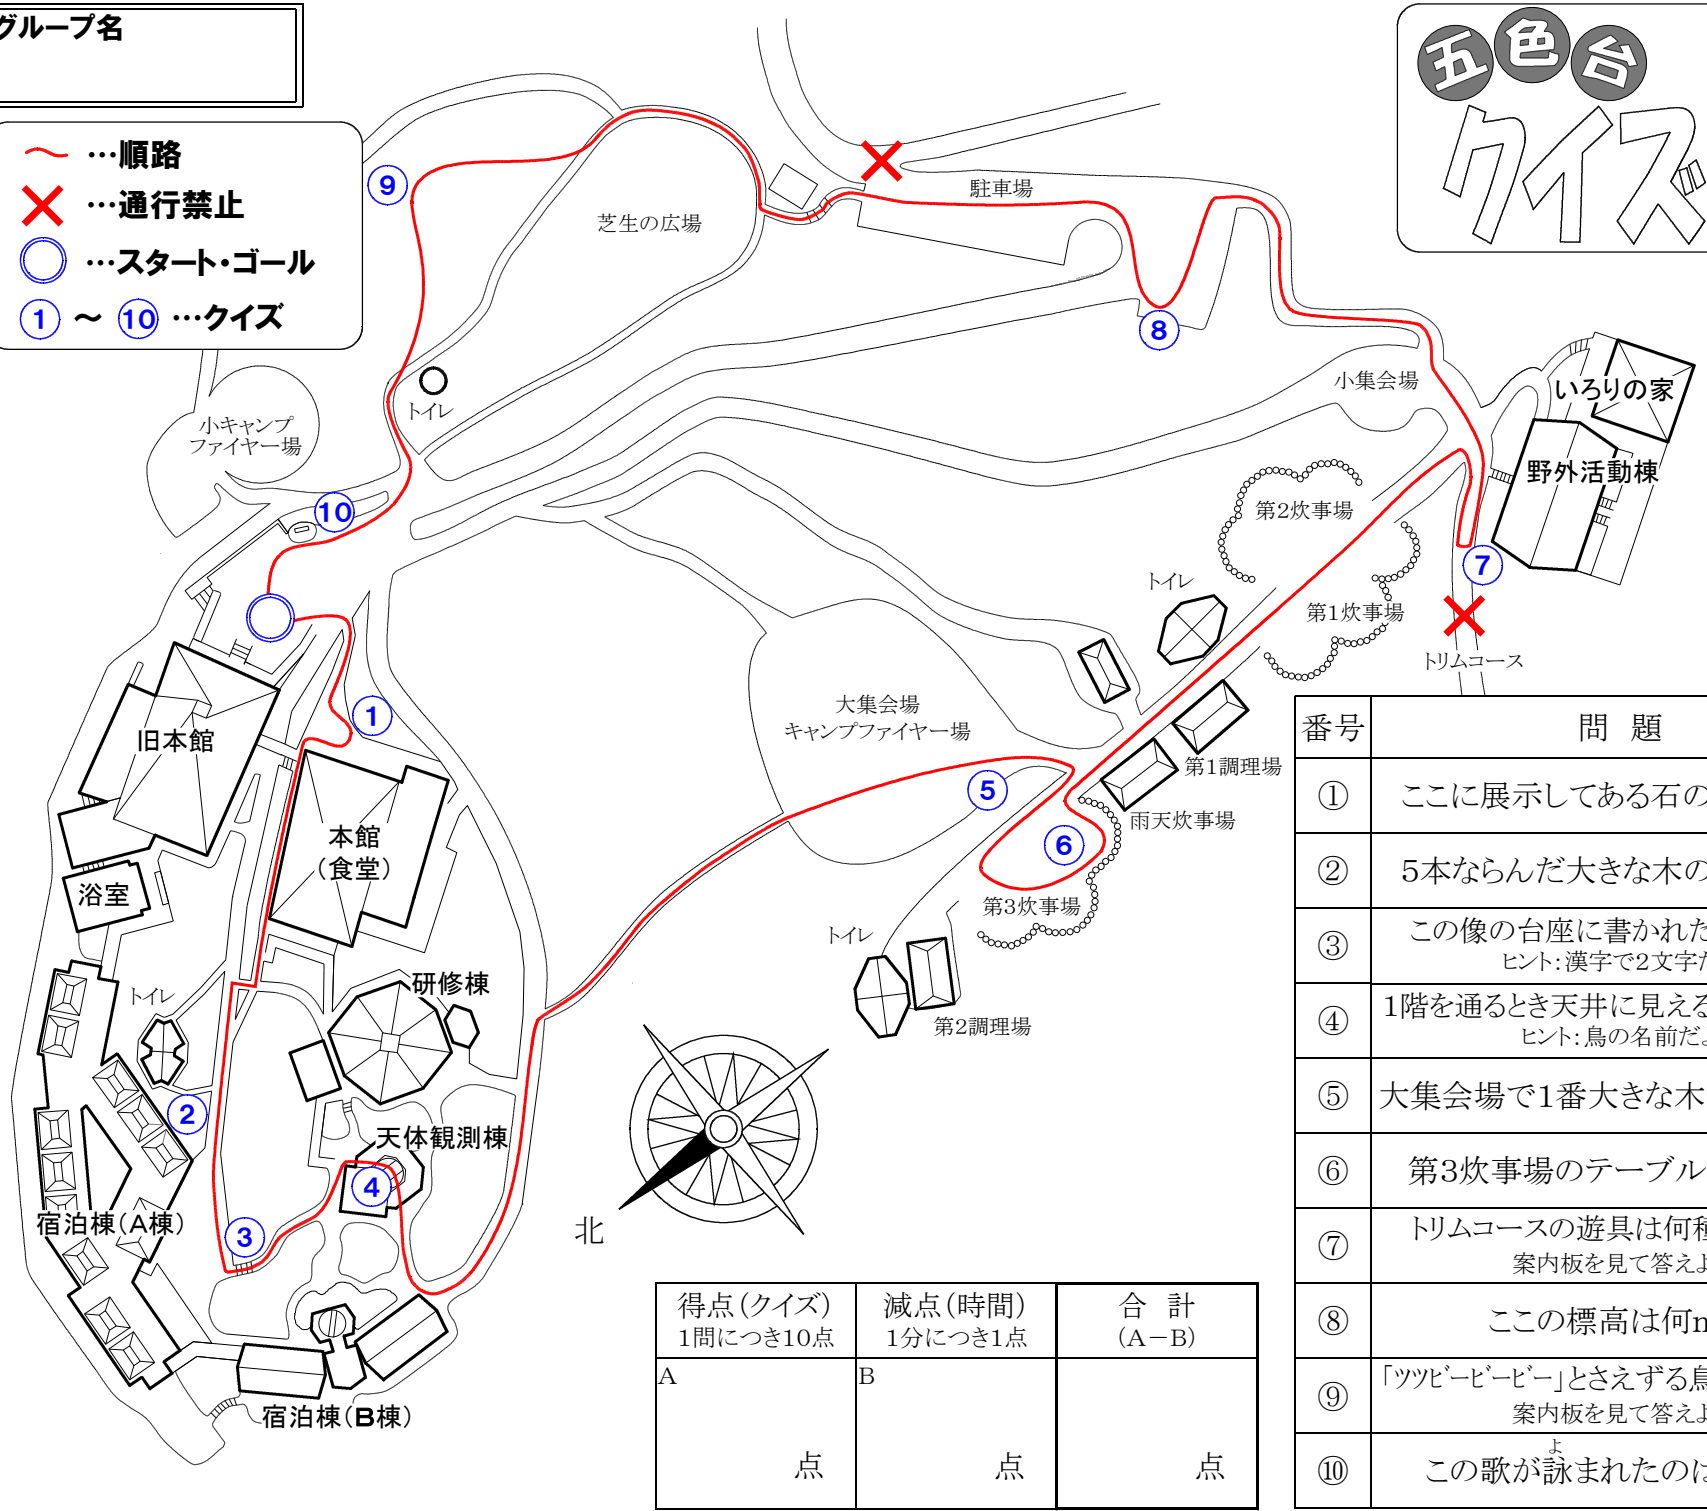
グループ名

…順路
…通行禁止
…スタート・ゴール
① ～ ⑩ …クイズ

五色台
クイズ

芝生の広場
駐車場
トイレ
小キャンプファイヤー場
小集会場
いろりの家
野外活動棟
第2炊事場
トイレ
第1炊事場
トリムコース
大集会場キャンプファイヤー場
第1調理場
雨天炊事場
第3炊事場
トイレ
第2調理場
旧本館
本館（食堂）
浴室
トイレ
研修棟
天体観測棟
宿泊棟（A棟）
宿泊棟（B棟）
北

| 得点（クイズ） 1問につき10点 | 減点（時間） 1分につき1点 | 合 計 （A－B） |
|---|---|---|
| A 点 | B 点 | 点 |

| 番号 | 問 題 |
|---|---|
| ① | ここに展示してある石の |
| ② | 5本ならんだ大きな木の |
| ③ | この像の台座に書かれた ヒント：漢字で2文字だ |
| ④ | 1階を通るとき天井に見える ヒント：鳥の名前だよ |
| ⑤ | 大集会場で1番大きな木 |
| ⑥ | 第3炊事場のテーブル |
| ⑦ | トリムコースの遊具は何種 案内板を見て答えよ |
| ⑧ | ここの標高は何m |
| ⑨ | 「ツツピーピーピー」とさえずる鳥 案内板を見て答えよ |
| ⑩ | この歌が詠まれたのは |